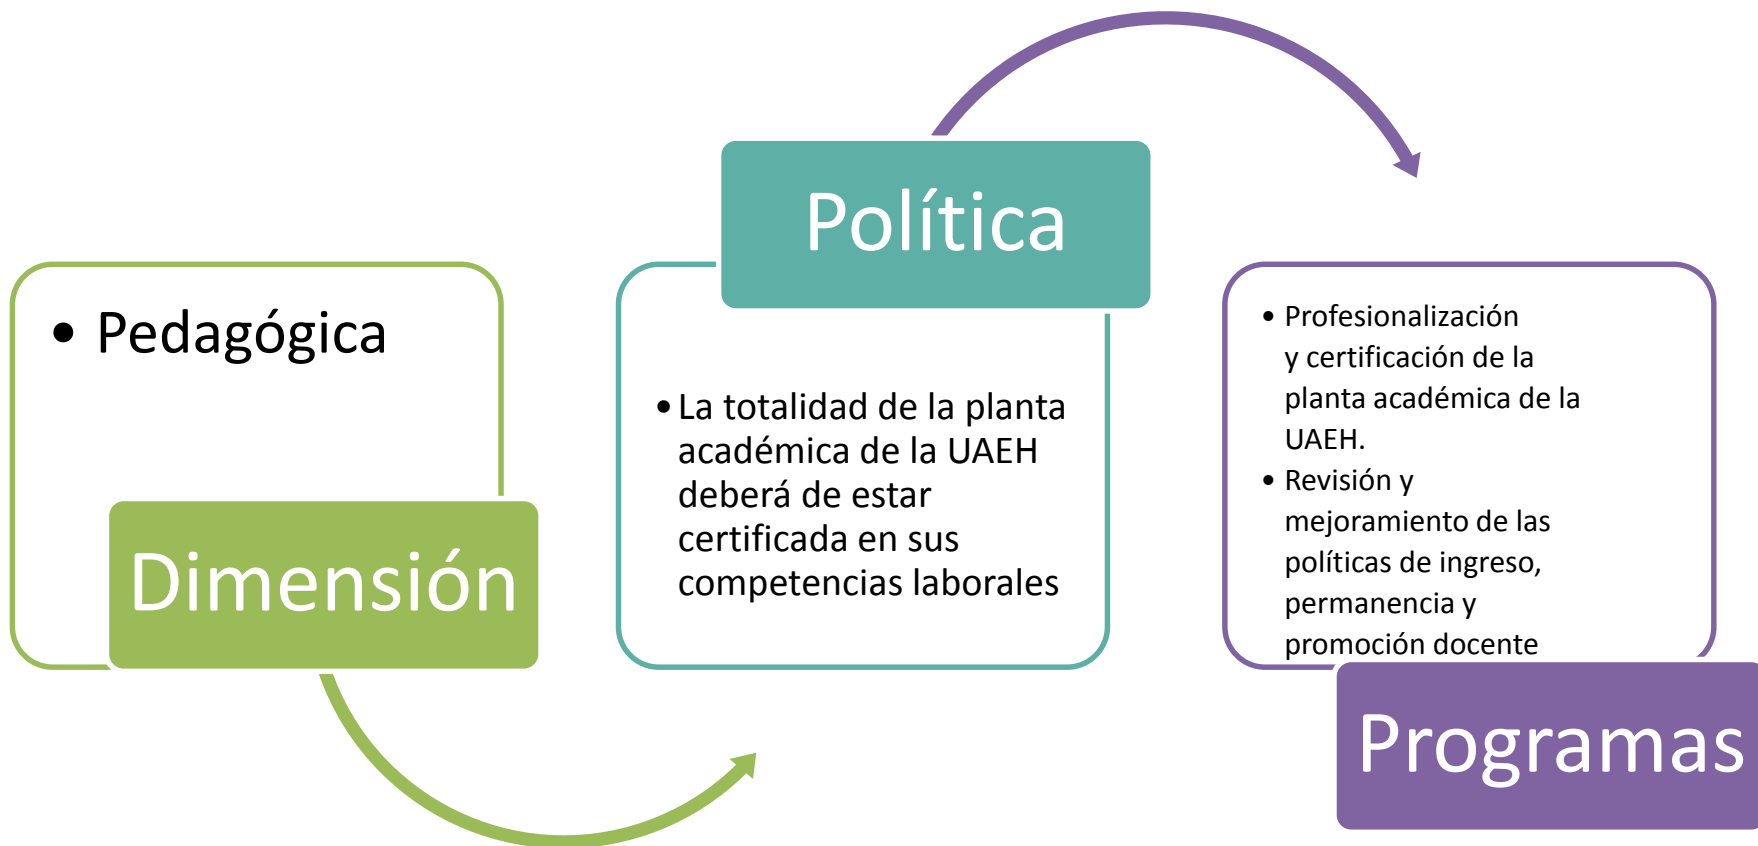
• Pedagógica

Dimensión

Política

• La totalidad de la planta académica de la UAEH deberá de estar certificada en sus competencias laborales

• Profesionalización y certificación de la planta académica de la UAEH.
• Revisión y mejoramiento de las políticas de ingreso, permanencia y promoción docente

Programas